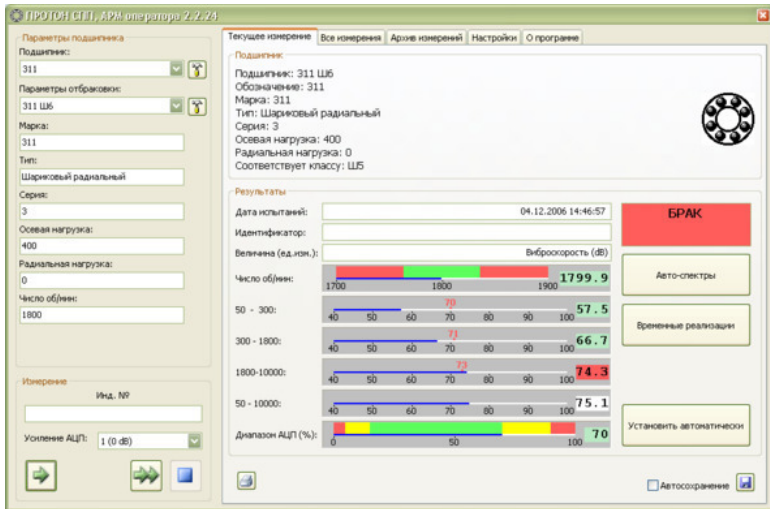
ПРОТОН СПП, АРМ оператора 2.2.24

Параметры подшипника
Подшипник:
311
Параметры отбраковки:
311 Ш6
Марка:
311
Тип:
Шариковый радиальный
Серия:
3
Осевая нагрузка:
400
Радиальная нагрузка:
0
Число об/мин:
1800

Измерение
Инд. №
Усиление АЦП: 1 (0 dB)

Текущее измерение | Все измерения | Архив измерений | Настройки | О программе

Подшипник
Подшипник: 311 Ш6
Обозначение: 311
Марка: 311
Тип: Шариковый радиальный
Серия: 3
Осевая нагрузка: 400
Радиальная нагрузка: 0
Соответствует классу: Ш5

Результаты
Дата испытаний: 04.12.2006 14:46:57
Идентификатор:
Величина (ед.изм.): Виброскорость (dB)
Число об/мин: 1700 1800 1900 1799.9
50 - 300: 70 40 50 60 70 80 90 100 57.5
300 - 1800: 71 40 50 60 70 80 90 100 66.7
1800-10000: 73 40 50 60 70 80 90 100 74.3
50 - 10000: 40 50 60 70 80 90 100 75.1
Диапазон АЦП (%): 0 50 100 70

БРАК
Авто-спектры
Временные реализации
Установить автоматически
Автосохранение